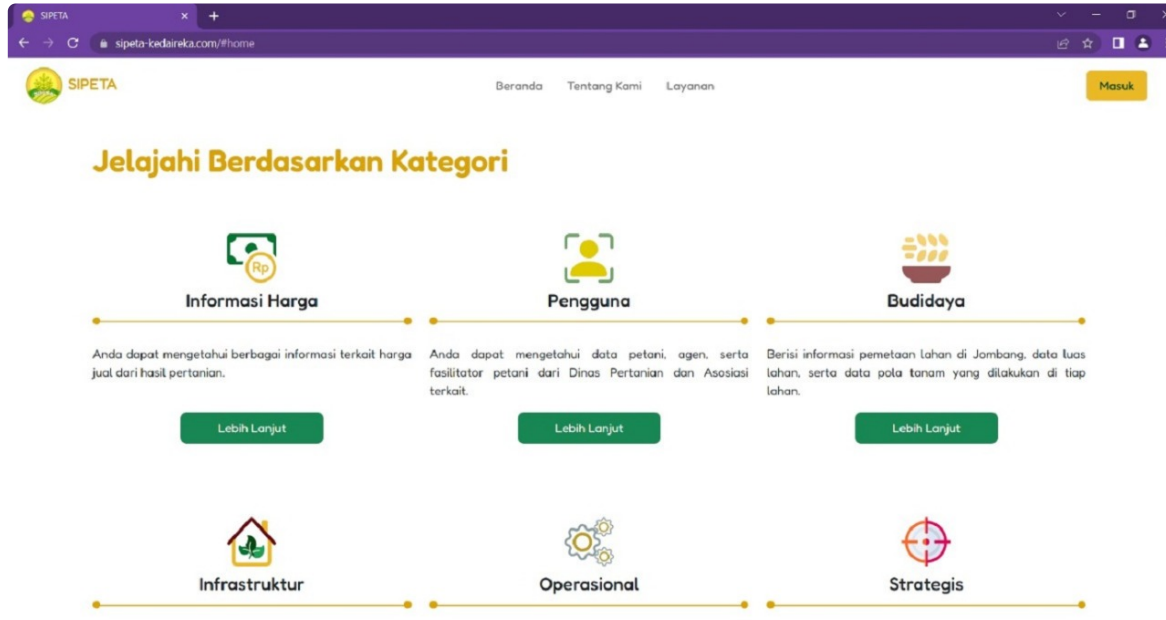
SIPETA ×
sipeta-kedaireka.com/#home

SIPETA

Beranda Tentang Kami Layanan

Masuk

Jelajahi Berdasarkan Kategori

Rp

Informasi Harga

Anda dapat mengetahui berbagai informasi terkait harga jual dari hasil pertanian.

Lebih Lanjut

Pengguna

Anda dapat mengetahui data petani, agen, serta fasilitator petani dari Dinas Pertanian dan Asosiasi terkait.

Lebih Lanjut

Budidaya

Berisi informasi pemetaan lahan di Jombang, data luas lahan, serta data pola tanam yang dilakukan di tiap lahan.

Lebih Lanjut

Infrastruktur

Operasional

Strategis